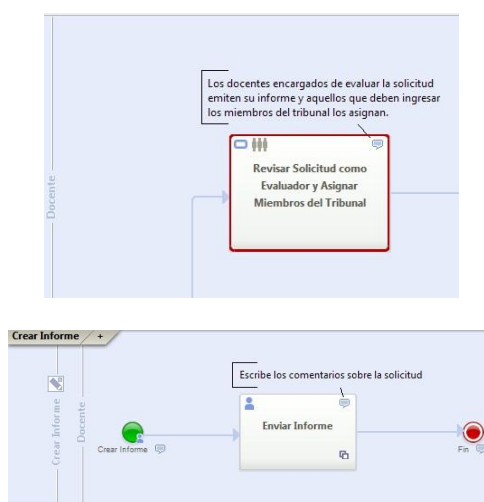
Docente

Los docentes encargados de evaluar la solicitud emiten su informe y aquellos que deben ingresar los miembros del tribunal los asignan.

Revisar Solicitud como Evaluador y Asignar Miembros del Tribunal

Crear Informe +

Crear Informe

Docente

Escribe los comentarios sobre la solicitud

Crear Informe

Enviar Informe

Fin